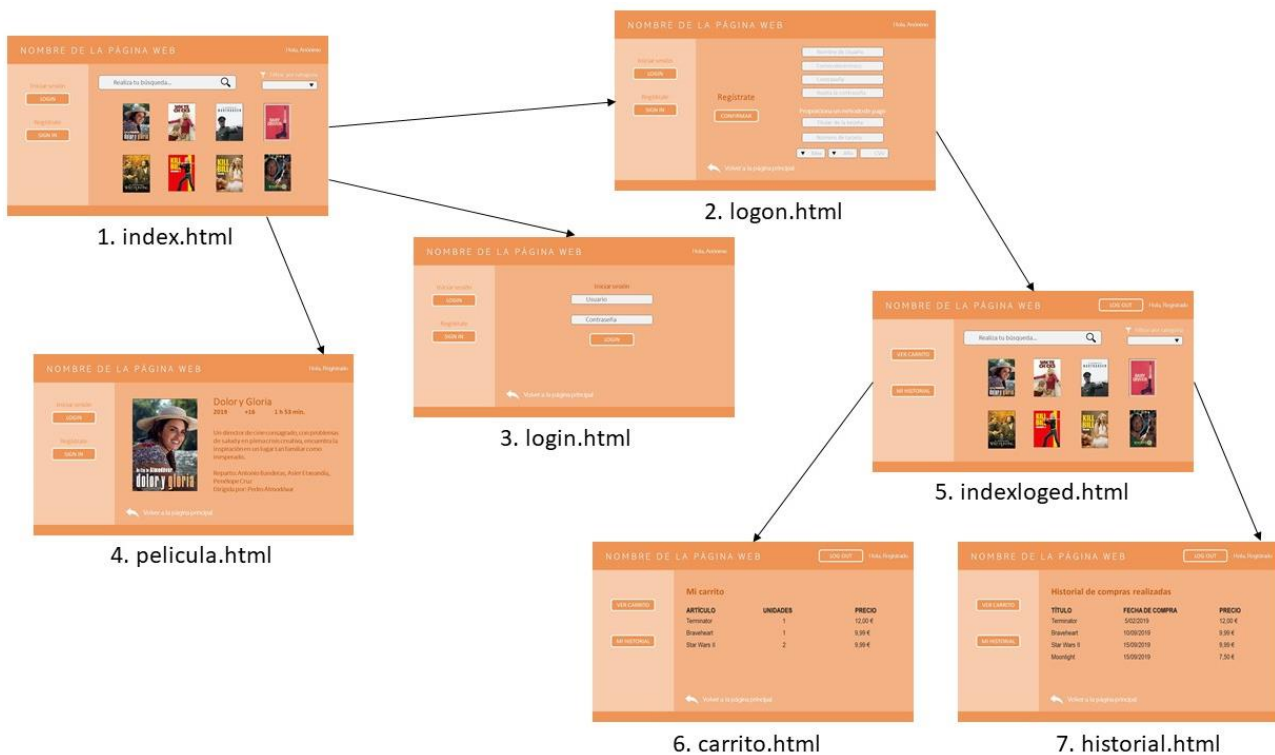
NOMBRE DE LA PÁGINA WEB
Hola, Anónimo
Iniciar sesión
LOGIN
Registrate
SIGN IN
Realiza tu búsqueda...
Filtrar por categoría

1. index.html

NOMBRE DE LA PÁGINA WEB
Hola, Anónimo
Iniciar sesión
LOGIN
Registrate
SIGN IN
Registrate
CONFIRMAR
Nombre de Usuario
Correo electrónico
Contraseña
Repite la contraseña
Proporciona un método de pago
Titular de la tarjeta
Número de tarjeta
Mes
Año
CVV
Volver a la página principal

2. logon.html

NOMBRE DE LA PÁGINA WEB
Hola, Anónimo
Iniciar sesión
LOGIN
Registrate
SIGN IN
Iniciar sesión
Usuario
Contraseña
LOGIN
Volver a la página principal

3. login.html

NOMBRE DE LA PÁGINA WEB
Hola, Registrado
Iniciar sesión
LOGIN
Registrate
SIGN IN
Dolor y Gloria
2019 +16 1 h 53 min.
Un director de cine consagrado, con problemas de salud y en plena crisis creativa, encuentra la inspiración en un lugar tan familiar como inesperado.
Reparto: Antonio Banderas, Asier Etxeandia, Penélope Cruz
Dirigida por: Pedro Almodóvar
Volver a la página principal

4. pelicula.html

NOMBRE DE LA PÁGINA WEB
LOG OUT
Hola, Registrado
VER CARRITO
MI HISTORIAL
Realiza tu búsqueda...
Filtrar por categoría

5. indexloged.html

NOMBRE DE LA PÁGINA WEB
LOG OUT
Hola, Registrado
VER CARRITO
MI HISTORIAL
Mi carrito

| ARTÍCULO | UNIDADES | PRECIO |
|---|---|---|
| Terminator | 1 | 12,00 € |
| Braveheart | 1 | 9,99 € |
| Star Wars II | 2 | 9,99 € |

Volver a la página principal

6. carrito.html

NOMBRE DE LA PÁGINA WEB
LOG OUT
Hola, Registrado
VER CARRITO
MI HISTORIAL
Historial de compras realizadas

| TÍTULO | FECHA DE COMPRA | PRECIO |
|---|---|---|
| Terminator | 3/02/2019 | 12,00 € |
| Braveheart | 10/09/2019 | 9,99 € |
| Star Wars II | 15/09/2019 | 9,99 € |
| Moonlight | 15/09/2019 | 7,50 € |

Volver a la página principal

7. historial.html